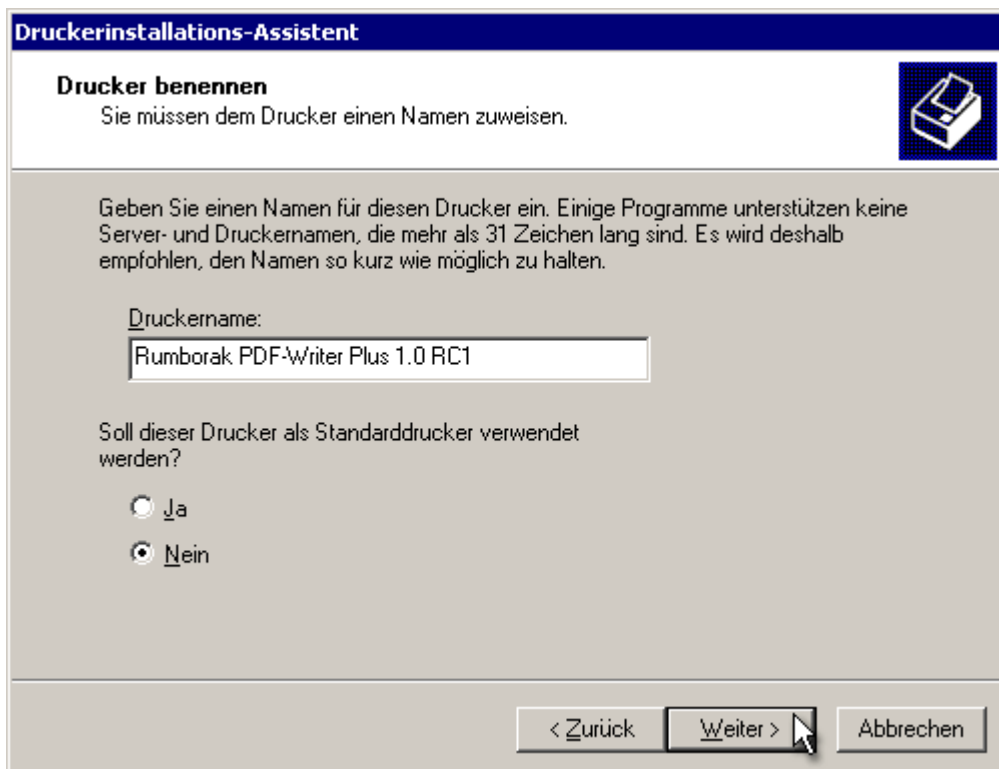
Druckerinstallations-Assistent

Drucker benennen
Sie müssen dem Drucker einen Namen zuweisen.

Geben Sie einen Namen für diesen Drucker ein. Einige Programme unterstützen keine Server- und Druckernamen, die mehr als 31 Zeichen lang sind. Es wird deshalb empfohlen, den Namen so kurz wie möglich zu halten.

Druckername:

Rumborak PDF-Writer Plus 1.0 RC1

Soll dieser Drucker als Standarddrucker verwendet werden?

Ja

Nein

< Zurück

Weiter >

Abbrechen